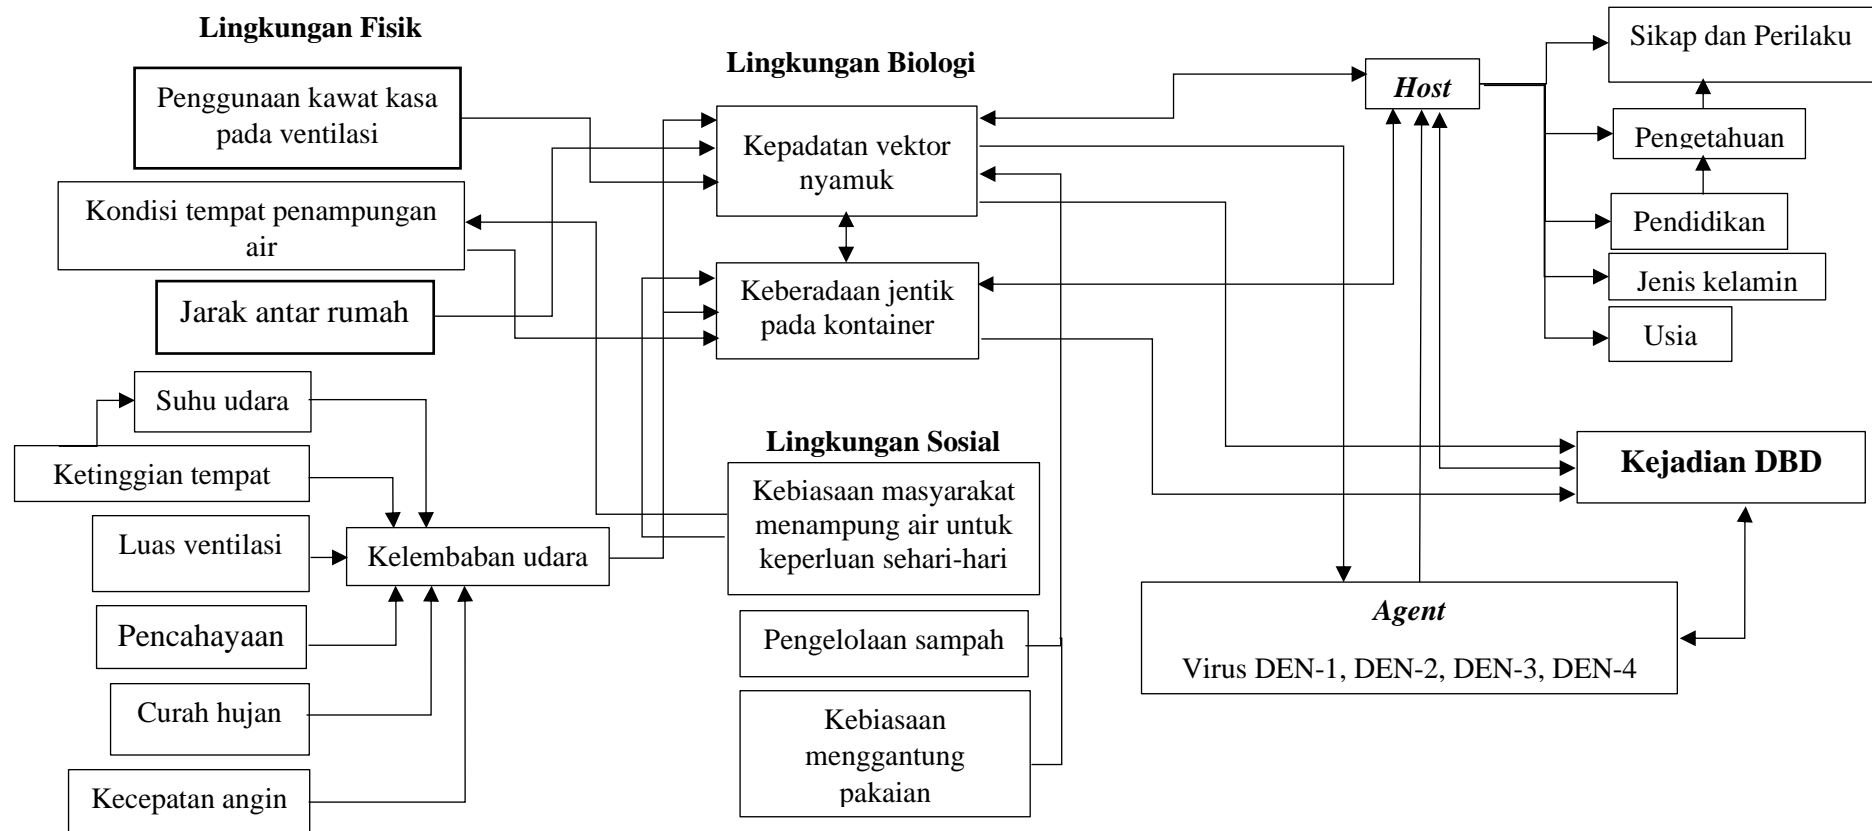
Lingkungan Fisik

Penggunaan kawat kasa pada ventilasi

Kondisi tempat penampungan air

Jarak antar rumah

Suhu udara

Ketinggian tempat

Luas ventilasi

Kelembaban udara

Pencahayaan

Curah hujan

Kecepatan angin

Lingkungan Biologi

Kepadatan vektor nyamuk

Keberadaan jentik pada kontainer

Lingkungan Sosial

Kebiasaan masyarakat menampung air untuk keperluan sehari-hari

Pengelolaan sampah

Kebiasaan menggantung pakaian

Host

Sikap dan Perilaku

Pengetahuan

Pendidikan

Jenis kelamin

Usia

Kejadian DBD

Agent

Virus DEN-1, DEN-2, DEN-3, DEN-4